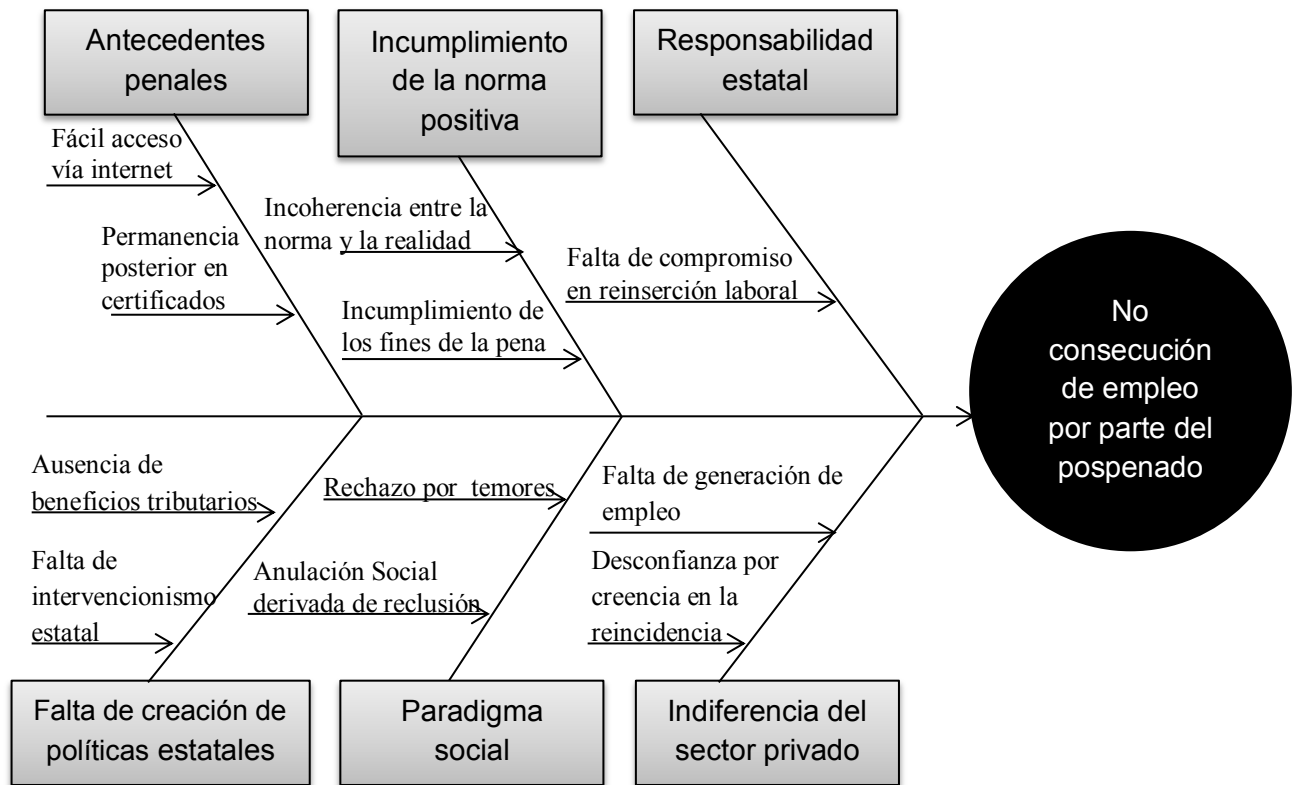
Antecedentes penales

Fácil acceso vía internet

Permanencia posterior en certificados

Incumplimiento de la norma positiva

Incoherencia entre la norma y la realidad

Incumplimiento de los fines de la pena

Responsabilidad estatal

Falta de compromiso en reinserción laboral

No consecución de empleo por parte del pospenado

Ausencia de beneficios tributarios

Falta de intervencionismo estatal

Rechazo por temores

Anulación Social derivada de reclusión

Falta de generación de empleo

Desconfianza por creencia en la reincidencia

Falta de creación de políticas estatales

Paradigma social

Indiferencia del sector privado